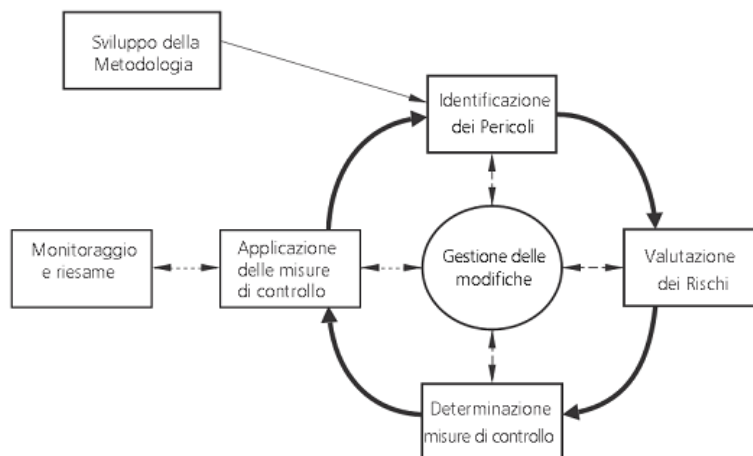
Sviluppo della Metodologia

Identificazione dei Pericoli

Monitoraggio e riesame

Applicazione delle misure di controllo

Gestione delle modifiche

Valutazione dei Rischi

Determinazione misure di controllo